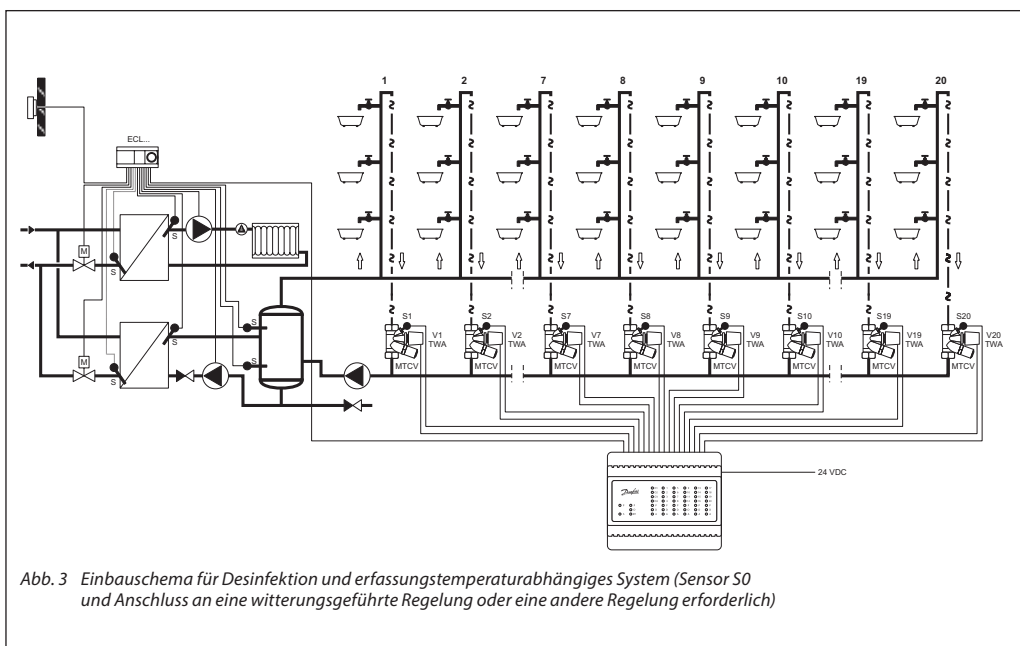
ECL...

M

S

S

M

S

S

S

S

1 2 7 8 9 10 19 20

S1 V1 TWA MTCV
S2 V2 TWA MTCV
S7 V7 TWA MTCV
S8 V8 TWA MTCV
S9 V9 TWA MTCV
S10 V10 TWA MTCV
S19 V19 TWA MTCV
S20 V20 TWA MTCV

24 VDC

Danfoss

Abb. 3 Einbauschema für Desinfektion und erfassungstemperaturabhängiges System (Sensor S0 und Anschluss an eine witterungsgeführte Regelung oder eine andere Regelung erforderlich)